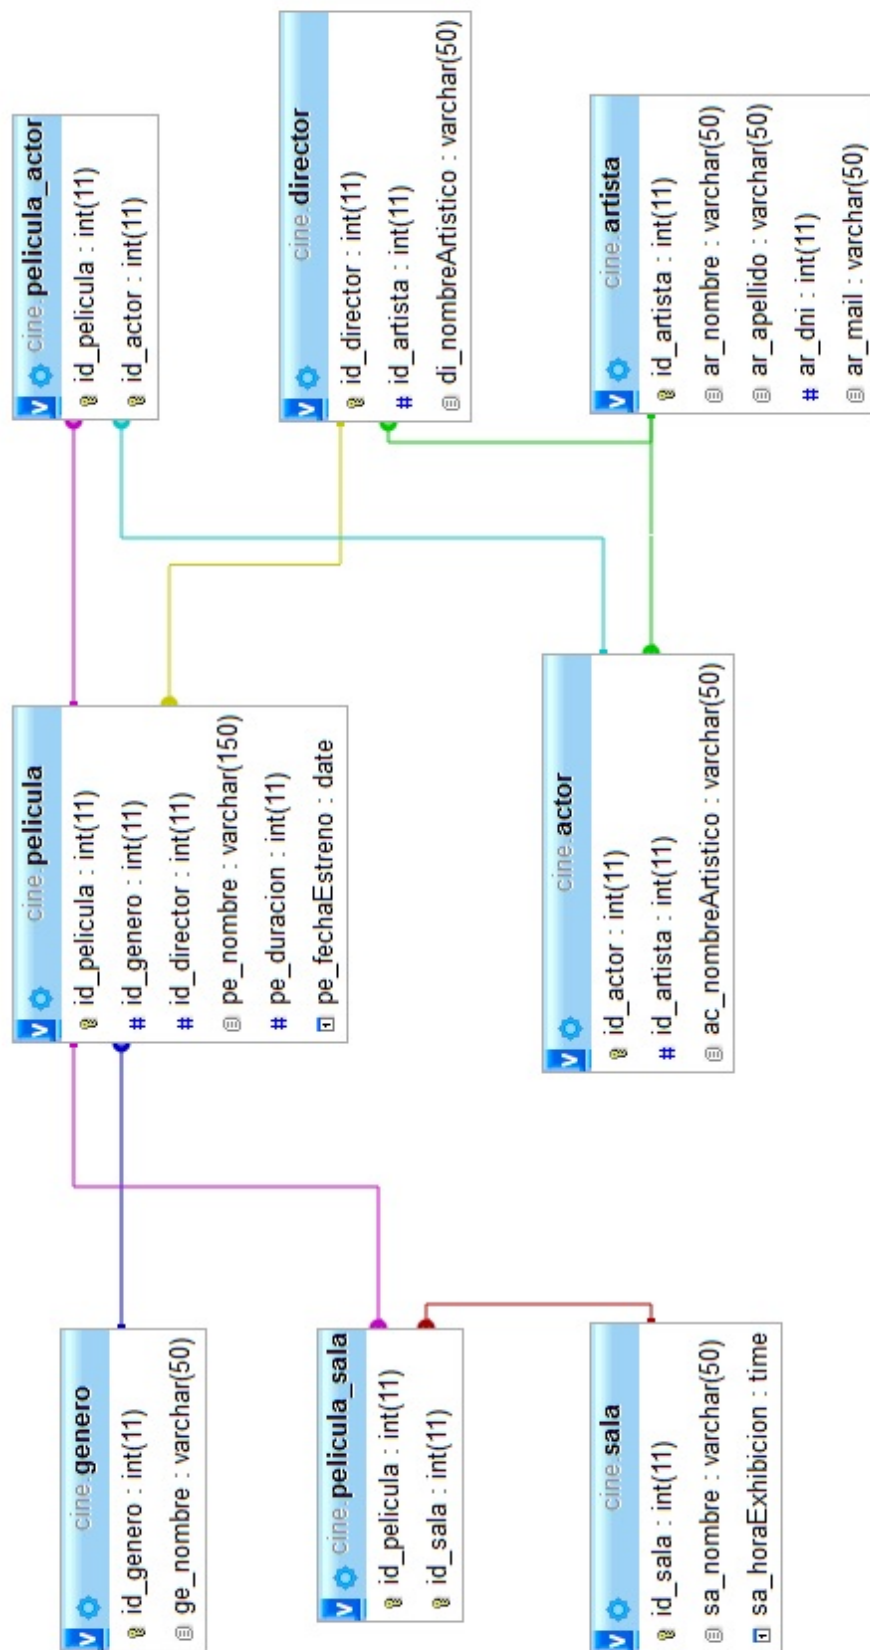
cine.pelicula_actor
id_pelicula : int(11)
id_actor : int(11)

cine.director
id_director : int(11)
# id_artista : int(11)
di_nombreArtistico : varchar(50)

cine.artista
id_artista : int(11)
ar_nombre : varchar(50)
ar_apellido : varchar(50)
# ar_dni : int(11)
ar_mail : varchar(50)

cine.pelicula
id_pelicula : int(11)
# id_genero : int(11)
# id_director : int(11)
pe_nombre : varchar(150)
# pe_duracion : int(11)
pe_fechaEstreno : date

cine.actor
id_actor : int(11)
# id_artista : int(11)
ac_nombreArtistico : varchar(50)

cine.genero
id_genero : int(11)
ge_nombre : varchar(50)

cine.pelicula_sala
id_pelicula : int(11)
id_sala : int(11)

cine.sala
id_sala : int(11)
sa_nombre : varchar(50)
sa_horaExhibicion : time